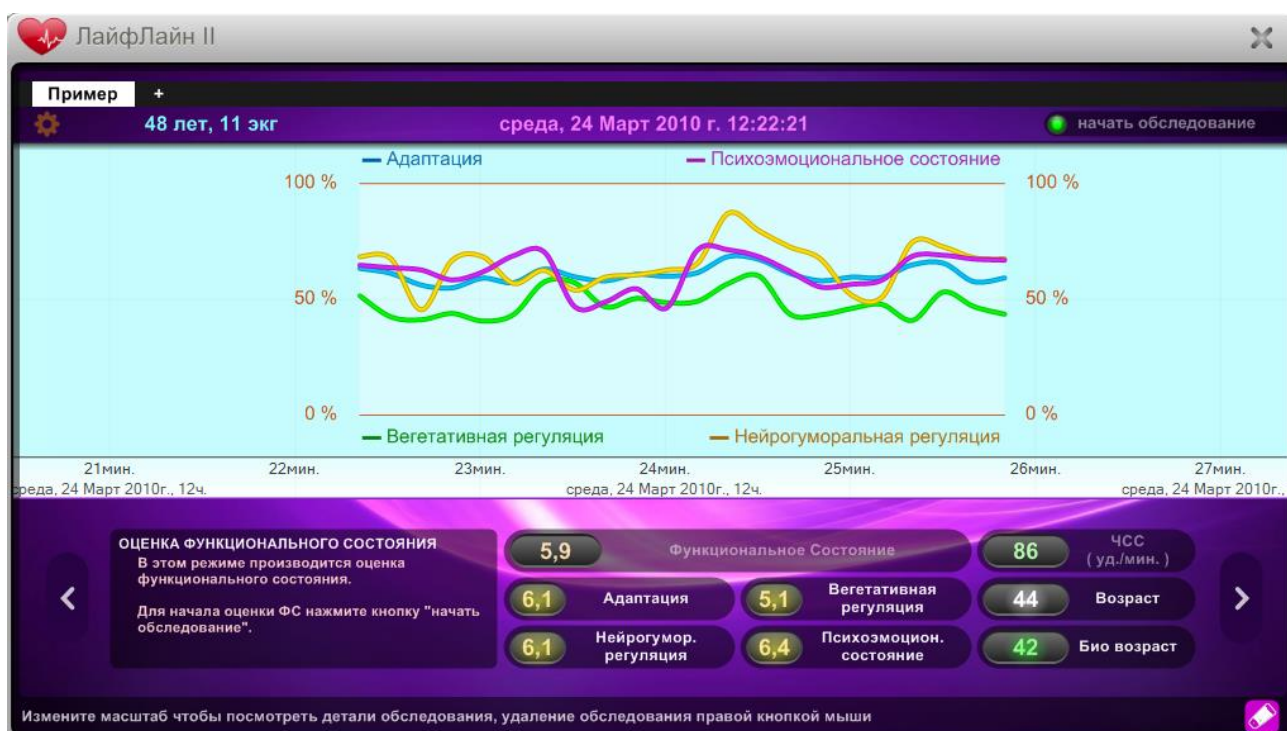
ЛайфЛайн II

Пример +

48 лет, 11 экг

среда, 24 Март 2010 г. 12:22:21

начать обследование

Адаптация
Психоэмоциональное состояние

100 %
100 %
50 %
50 %
0 %
0 %

Вегетативная регуляция
Нейрогуморальная регуляция

21мин.
22мин.
23мин.
24мин.
25мин.
26мин.
27мин.

реда, 24 Март 2010г., 12ч.
среда, 24 Март 2010г., 12ч.
среда, 24 Март 2010г.,

ОЦЕНКА ФУНКЦИОНАЛЬНОГО СОСТОЯНИЯ
В этом режиме производится оценка функционального состояния.

Для начала оценки ФС нажмите кнопку "начать обследование".

5,9 Функциональное Состояние
86 ЧСС (уд./мин.)
6,1 Адаптация
5,1 Вегетативная регуляция
44 Возраст
6,1 Нейрогумор. регуляция
6,4 Психоэмоцион. состояние
42 Био возраст

Измените масштаб чтобы посмотреть детали обследования, удаление обследования правой кнопкой мыши